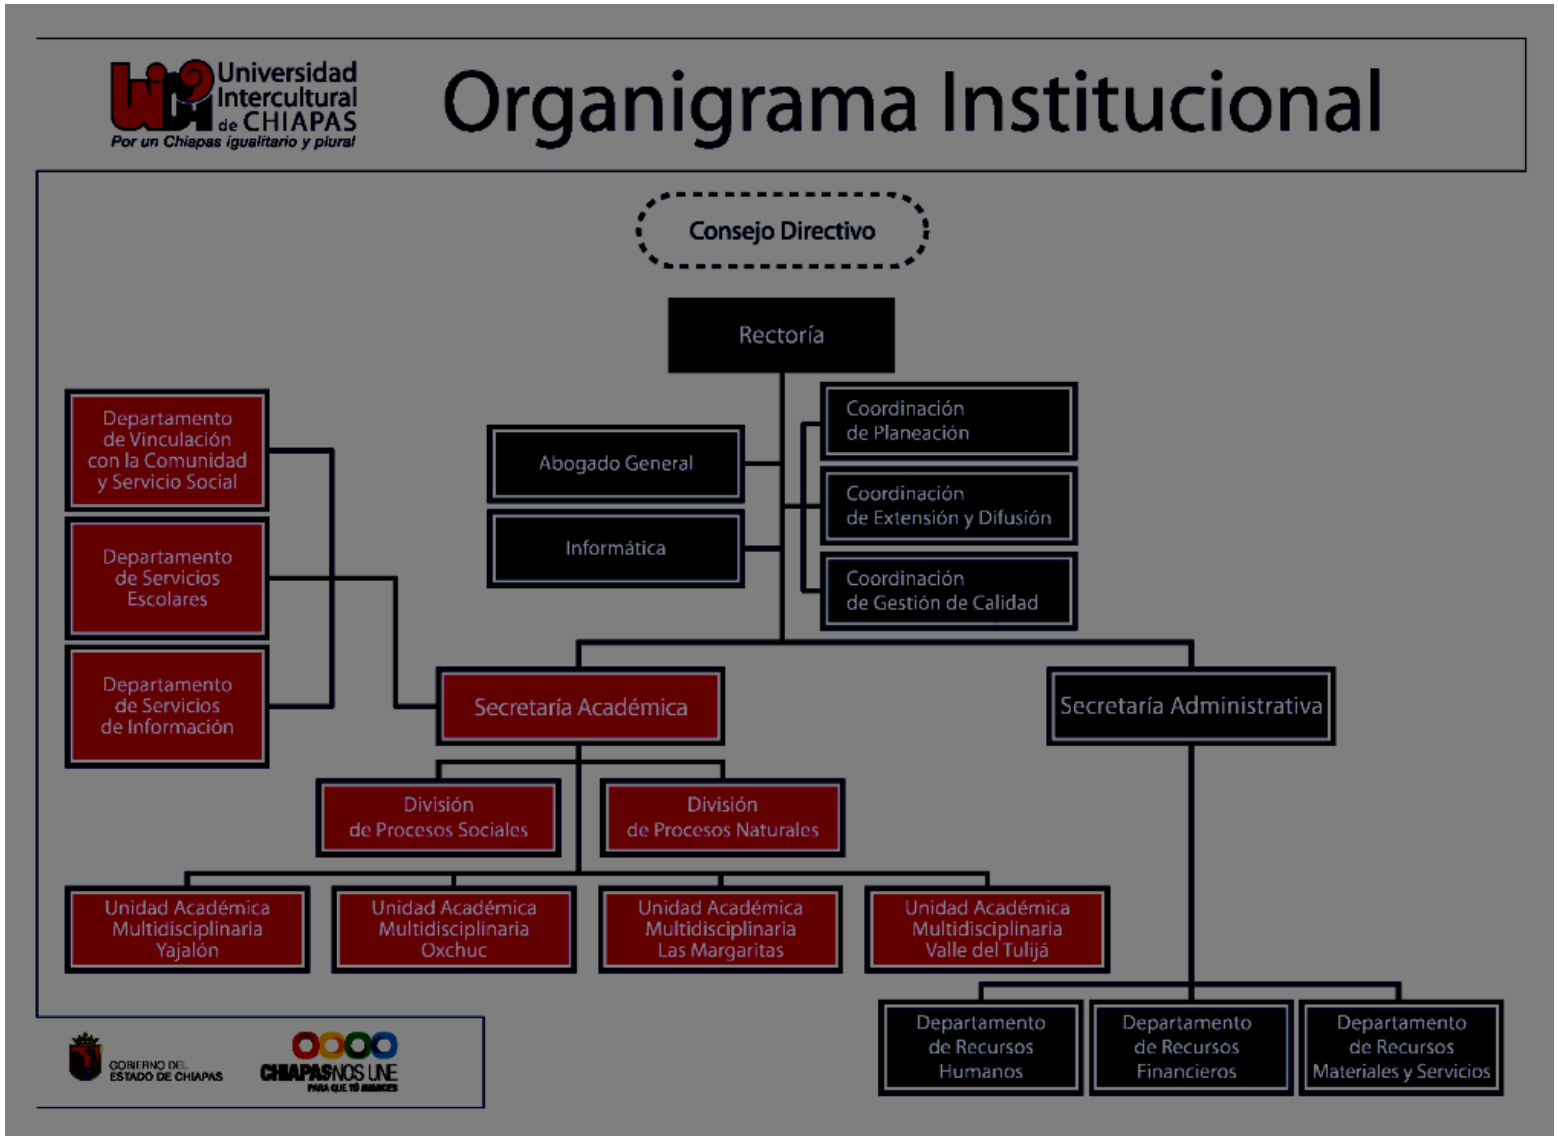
Universidad Intercultural de CHIAPAS
Por un Chiapas igualitario y plural

Organigrama Institucional

Consejo Directivo

Rectoría

Abogado General

Informática

Coordinación de Planeación

Coordinación de Extensión y Difusión

Coordinación de Gestión de Calidad

Departamento de Vinculación con la Comunidad y Servicio Social

Departamento de Servicios Escolares

Departamento de Servicios de Información

Secretaría Académica

Secretaría Administrativa

División de Procesos Sociales

División de Procesos Naturales

Unidad Académica Multidisciplinaria Yajalón

Unidad Académica Multidisciplinaria Oxchuc

Unidad Académica Multidisciplinaria Las Margaritas

Unidad Académica Multidisciplinaria Valle del Tulijá

Departamento de Recursos Humanos

Departamento de Recursos Financieros

Departamento de Recursos Materiales y Servicios

GOBIERNO DEL ESTADO DE CHIAPAS

CHIAPAS NOS UNE
PARA QUE TÚ AVANCES